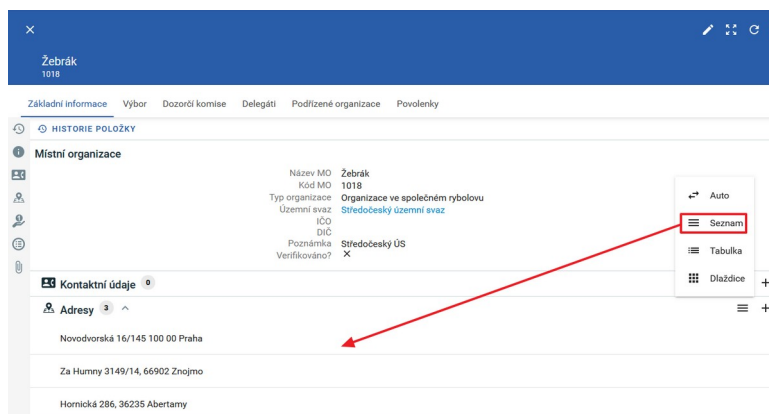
×
Žebrák
1018

Základní informace Výbor Dozorčí komise Delegáti Podřízené organizace Povolenky

HISTORIE POLOŽKY

Místní organizace

| | |
|---|---|
| Název MO | Žebrák |
| Kód MO | 1018 |
| Typ organizace | Organizace ve společném rybolovu |
| Územní svaz | Středočeský územní svaz |
| IČO | |
| DIČ | |
| Poznámka | Středočeský ÚS |
| Verifikováno? | × |

Kontaktní údaje 0

Adresy 3

Novodvorská 16/145 100 00 Praha

Za Humny 3149/14, 66902 Znojmo

Hornická 286, 36235 Abertamy

Auto
Seznam
Tabulka
Dlaždice